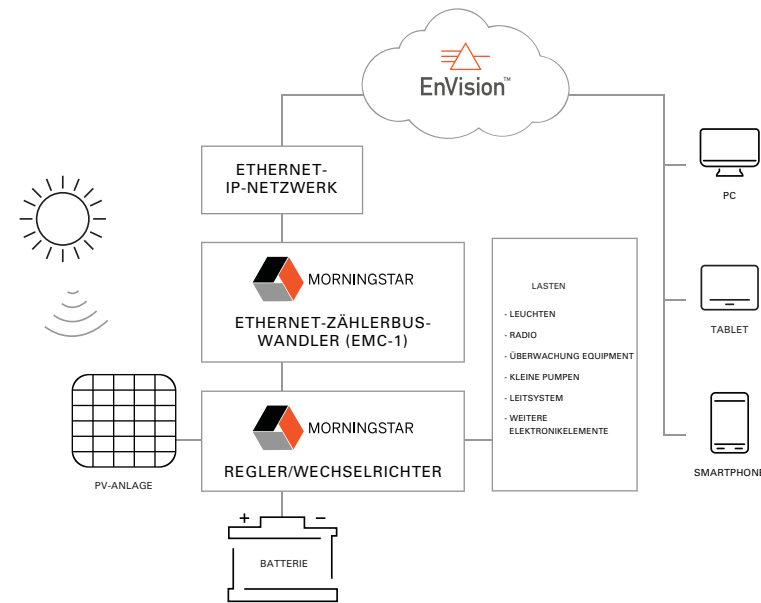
EnVision™

ETHERNET-IP-NETZWERK

MORNINGSTAR

ETHERNET-ZÄHLERBUS-WANDLER (EMC-1)

MORNINGSTAR

REGLER/WECHSELRICHTER

PV-ANLAGE

+ −

BATTERIE

LASTEN

- LEUCHTEN
- RADIO
- ÜBERWACHUNG EQUIPMENT
- KLEINE PUMPEN
- LEITSYSTEM
- WEITERE ELEKTRONIKELEMENTE

PC

TABLET

SMARTPHONE